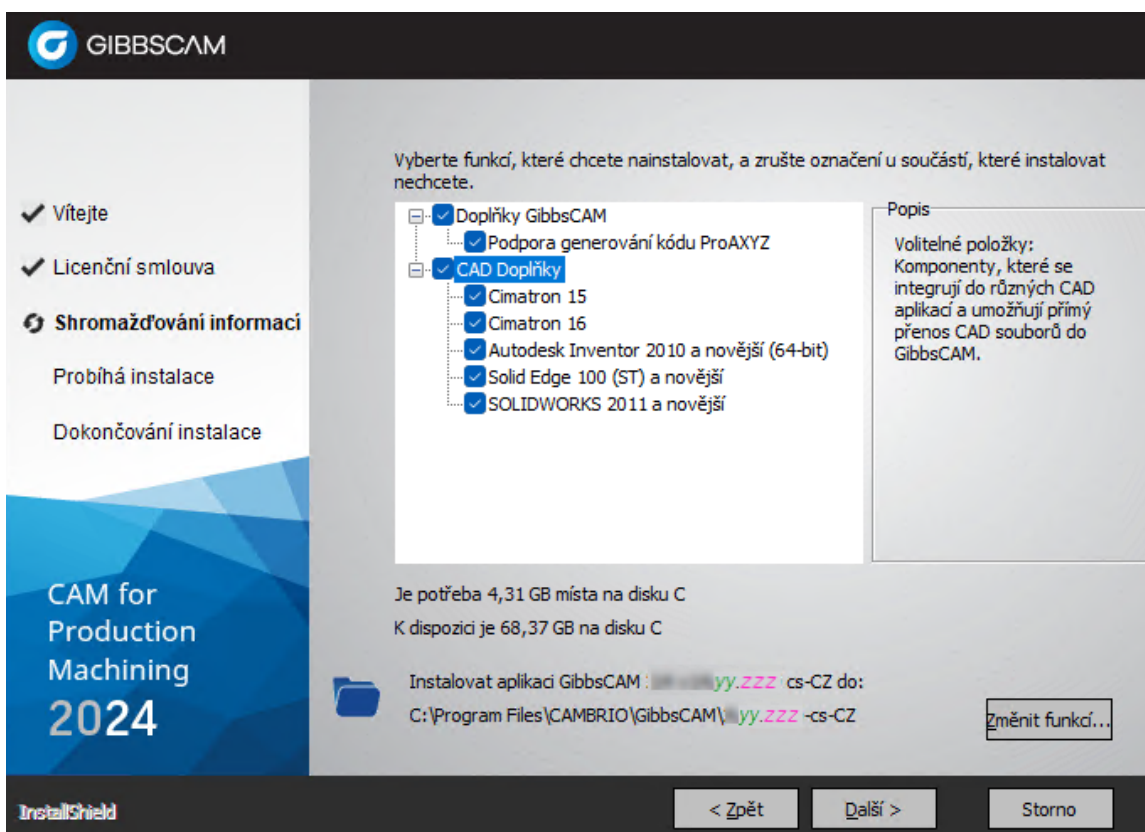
GIBBSCAM

Vítejte
Licenční smlouva
Shromažďování informací
Probíhá instalace
Dokončování instalace

CAM for Production Machining 2024

Vyberte funkcí, které chcete nainstalovat, a zrušte označení u součástí, které instalovat nechcete.

Doplňky GibbsCAM
Podpora generování kódu ProAXYZ
CAD Doplňky
Cimatron 15
Cimatron 16
Autodesk Inventor 2010 a novější (64-bit)
Solid Edge 100 (ST) a novější
SOLIDWORKS 2011 a novější

Popis
Volitelné položky: Komponenty, které se integrují do různých CAD aplikací a umožňují přímý přenos CAD souborů do GibbsCAM.

Je potřeba 4,31 GB místa na disku C
K dispozici je 68,37 GB na disku C

Instalovat aplikaci GibbsCAM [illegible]yy.zzz cs-CZ do:
C:\Program Files\CAMBRIO\GibbsCAM\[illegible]yy.zzz -cs-CZ

Změnit funkcí...

InstallShield
< Zpět
Další >
Storno